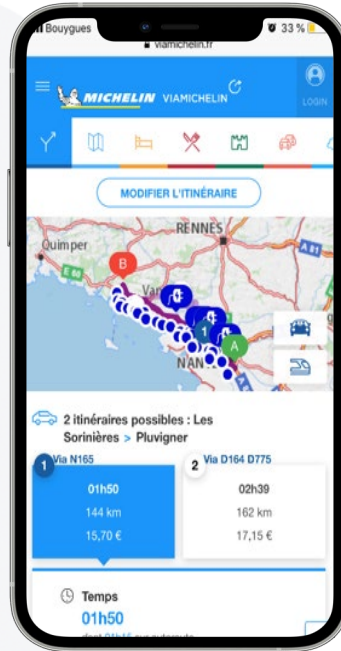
Bouygues
viamichelin.fr
33 %

MICHELIN VIAMICHELIN
LOGIN

MODIFIER L'ITINÉRAIRE

RENNES
Quimper
E 60
A 81
B
Var
1
A
NAN

2 itinéraires possibles : Les Sorinières > Pluvigner

1 Via N165
01h50
144 km
15,70 €

2 Via D164 D775
02h39
162 km
17,15 €

Temps
01h50
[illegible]